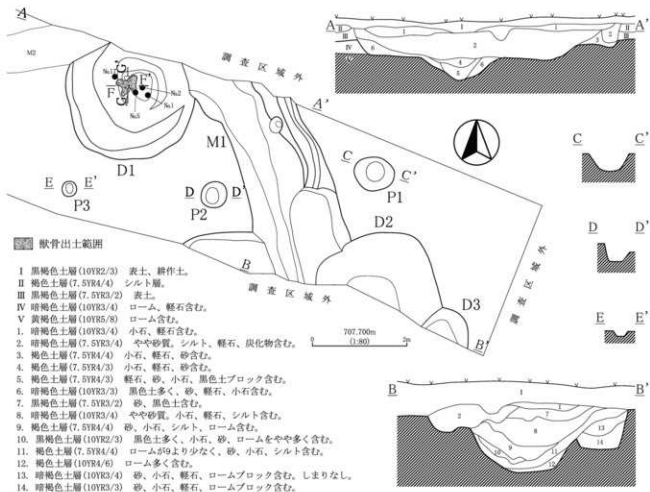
A

M2

No.1
No.3
No.2
No.1
No.5
F
F'

調査区域外

A'

M1

D1

C
C'

P1

E
E'

P3

D
D'

P2

D2

B

調査区域外

調査区域外

D3

B'

A
A'
I
II
III
IV
V
1
2
3
4
5
6

C
C'

D
D'

E
E'

獣骨出土範囲

I 黒褐色土層(10YR2/3) 表土、耕作土。
II 褐色土層(7.5YR4/4) シルト層。
III 黒褐色土層(7.5YR3/2) 表土。
IV 暗褐色土層(10YR3/4) ローム、軽石含む。
V 黄褐色土層(10YR5/8) ローム含む。
1. 暗褐色土層(10YR3/4) 小石、軽石含む。
2. 暗褐色土層(7.5YR3/4) やや砂質。シルト、軽石、炭化物含む。
3. 褐色土層(7.5YR4/4) 小石、軽石、砂含む。
4. 褐色土層(7.5YR4/3) 小石、軽石、砂含む。
5. 褐色土層(7.5YR4/3) 軽石、砂、小石、黒色土ブロック含む。
6. 暗褐色土層(10YR3/3) 黒色土多く、砂、軽石、小石含む。
7. 黒褐色土層(7.5YR3/2) 砂、黒色土含む。
8. 暗褐色土層(10YR3/4) やや砂質。小石、軽石、シルト含む。
9. 褐色土層(7.5YR4/4) 砂、小石、シルト、ローム含む。
10. 黒褐色土層(10YR2/3) 黒色土多く、小石、砂、ロームをやや多く含む。
11. 褐色土層(7.5YR4/4) ロームが9より少なく、砂、小石、シルト含む。
12. 褐色土層(10YR4/6) ローム多く含む。
13. 暗褐色土層(10YR3/4) 砂、小石、軽石、ロームブロック含む。しまりなし。
14. 暗褐色土層(10YR3/3) 砂、小石、軽石、ロームブロック含む。

707.700m
(1:80)
0
2m

B
B'
1
2
3
7
8
9
10
11
12
13
14